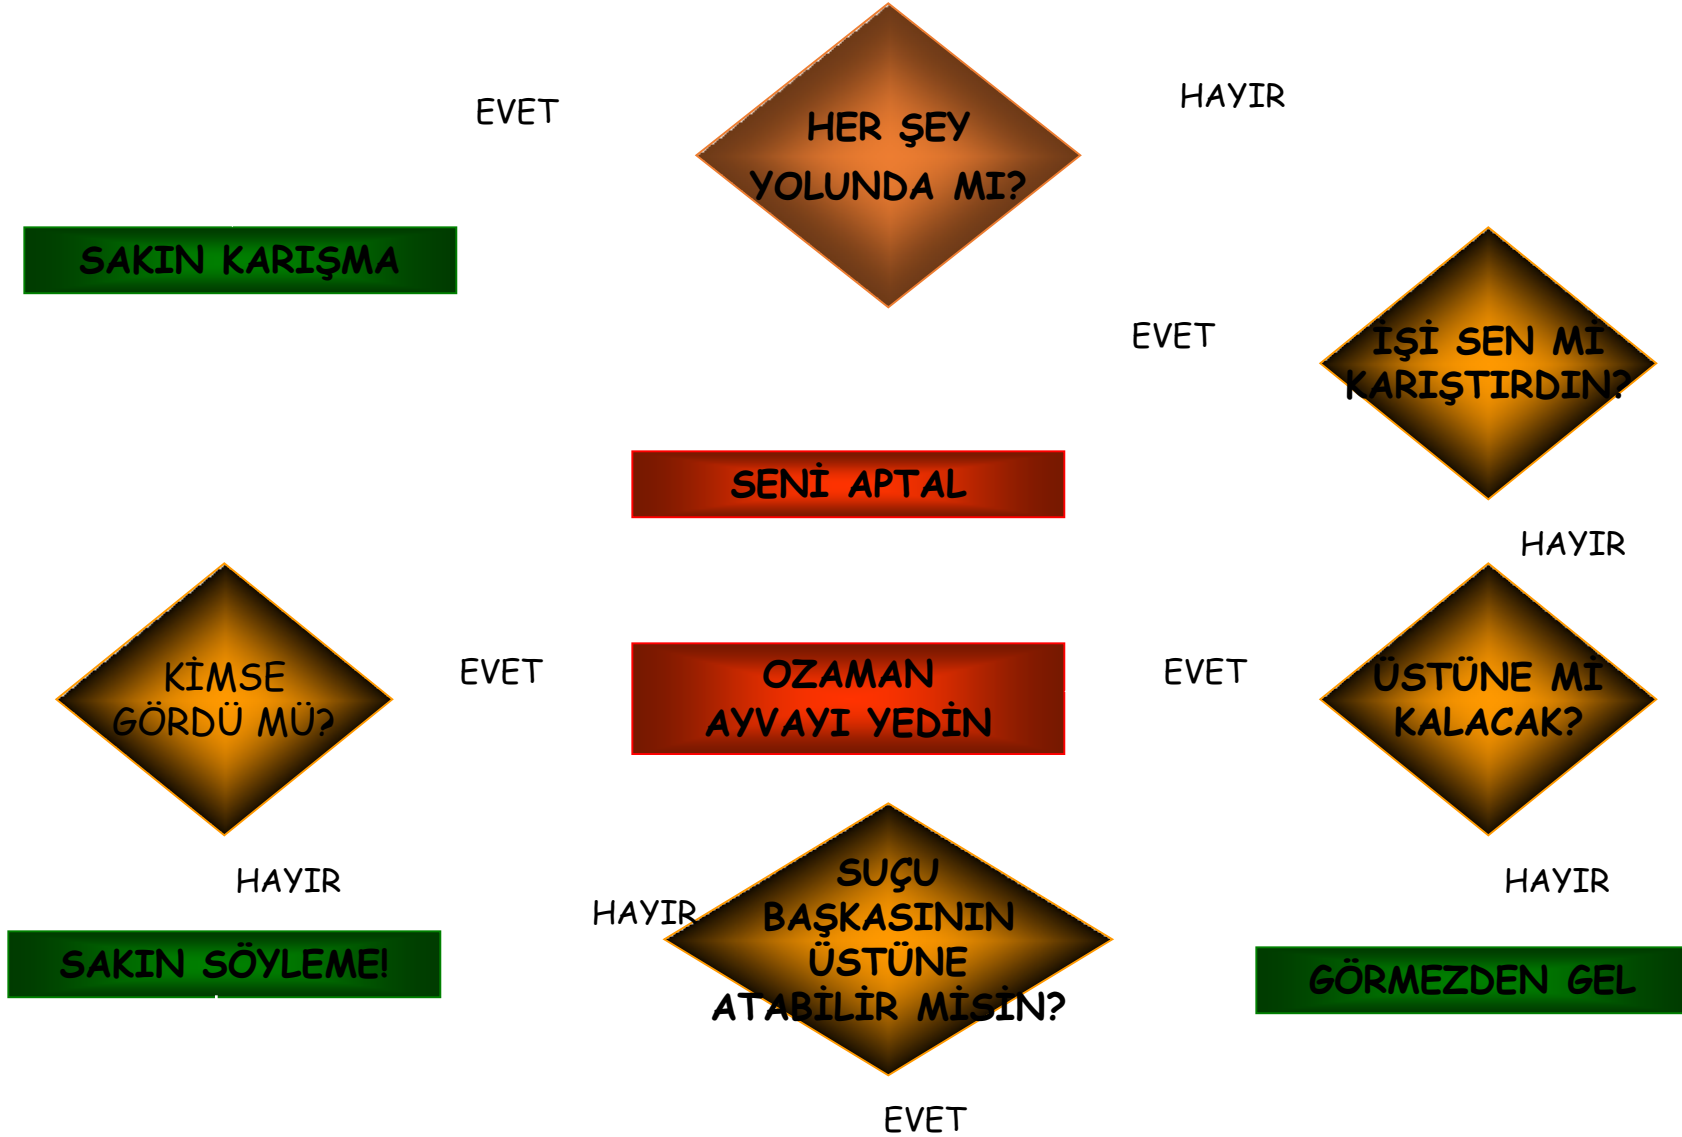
EVET

HER ŞEY YOLUNDA MI?

HAYIR

SAKIN KARIŞMA

EVET

İŞİ SEN Mİ KARIŞTIRDIN?

SENİ APTAL

HAYIR

KİMSE GÖRDÜ MÜ?

EVET

OZAMAN AYVAYI YEDİN

EVET

ÜSTÜNE Mİ KALACAK?

HAYIR

HAYIR

SUÇU BAŞKASININ ÜSTÜNE ATABİLİR MİSİN?

HAYIR

SAKIN SÖYLEME!

GÖRMEZDEN GEL

EVET